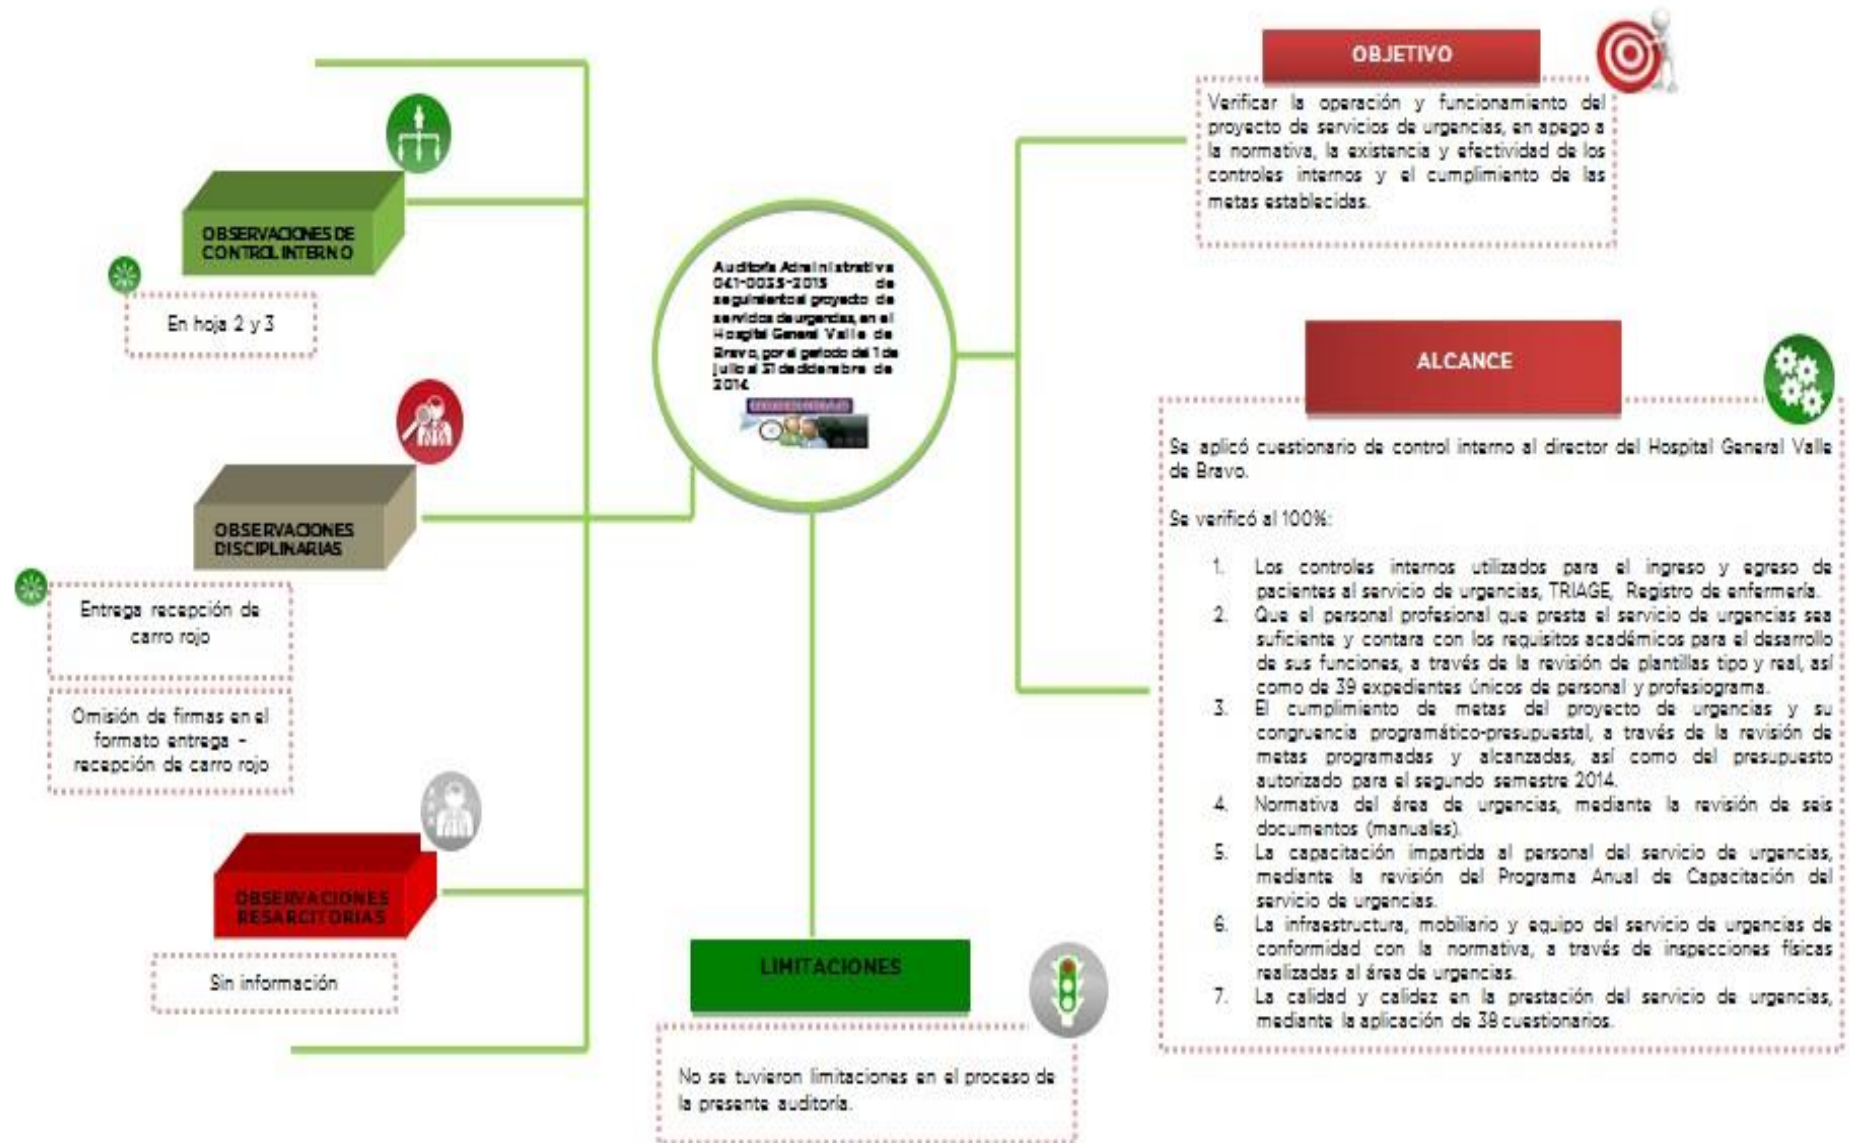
Auditoría Administrativa 041-0035-2015 de seguimiento al proyecto de servicios de urgencias, en el Hospital General Valle de Bravo, por el período del 1 de julio al 31 de diciembre de 2014.

OBSERVACIONES DE CONTROL INTERNO

En hoja 2 y 3

OBSERVACIONES DISCIPLINARIAS

Entrega recepción de carro rojo

Omisión de firmas en el formato entrega - recepción de carro rojo

OBSERVACIONES RESARCITORIAS

Sin información

LIMITACIONES

No se tuvieron limitaciones en el proceso de la presente auditoría.

OBJETIVO

Verificar la operación y funcionamiento del proyecto de servicios de urgencias, en apego a la normativa, la existencia y efectividad de los controles internos y el cumplimiento de las metas establecidas.

ALCANCE

Se aplicó cuestionario de control interno al director del Hospital General Valle de Bravo.

Se verificó al 100%:

1. Los controles internos utilizados para el ingreso y egreso de pacientes al servicio de urgencias, TRIAGE, Registro de enfermería.
2. Que el personal profesional que presta el servicio de urgencias sea suficiente y contara con los requisitos académicos para el desarrollo de sus funciones, a través de la revisión de plantillas tipo y real, así como de 39 expedientes únicos de personal y profesiograma.
3. El cumplimiento de metas del proyecto de urgencias y su congruencia programático-presupuestal, a través de la revisión de metas programadas y alcanzadas, así como del presupuesto autorizado para el segundo semestre 2014.
4. Normativa del área de urgencias, mediante la revisión de seis documentos (manuales).
5. La capacitación impartida al personal del servicio de urgencias, mediante la revisión del Programa Anual de Capacitación del servicio de urgencias.
6. La infraestructura, mobiliario y equipo del servicio de urgencias de conformidad con la normativa, a través de inspecciones físicas realizadas al área de urgencias.
7. La calidad y calidez en la prestación del servicio de urgencias, mediante la aplicación de 38 cuestionarios.